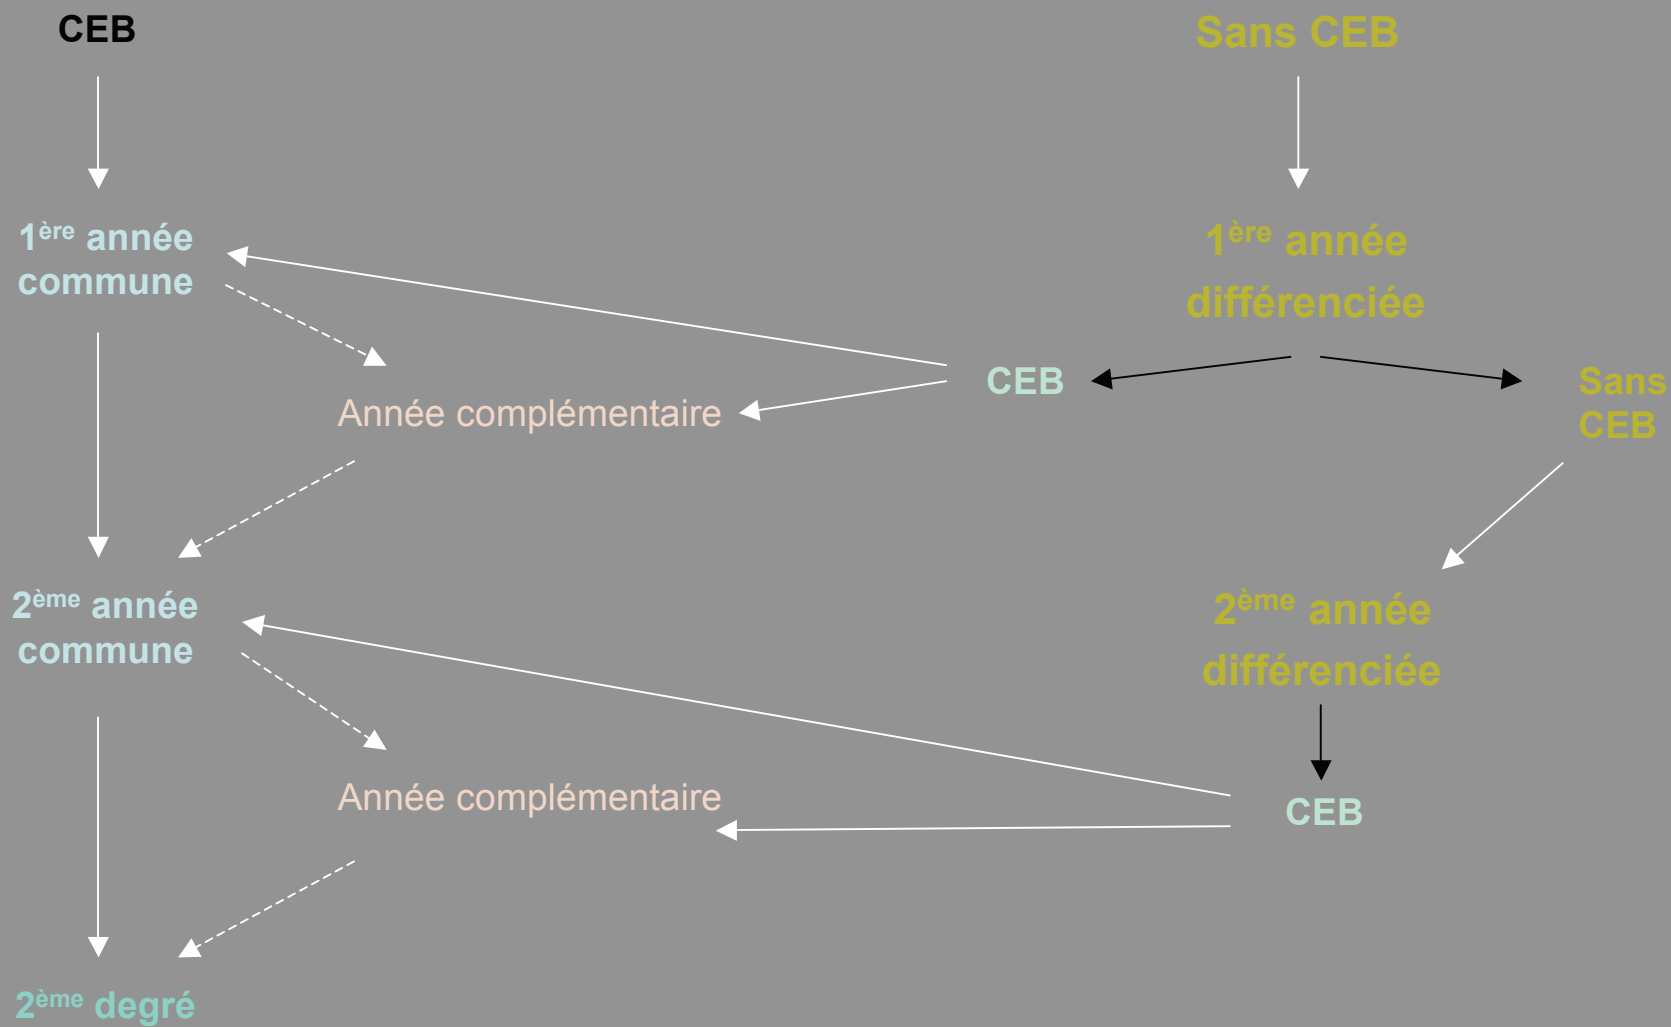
CEB

Sans CEB

1$^{ère}$ année commune

1$^{ère}$ année différenciée

CEB

Sans CEB

Année complémentaire

2$^{ème}$ année commune

2$^{ème}$ année différenciée

Année complémentaire

CEB

2$^{ème}$ degré